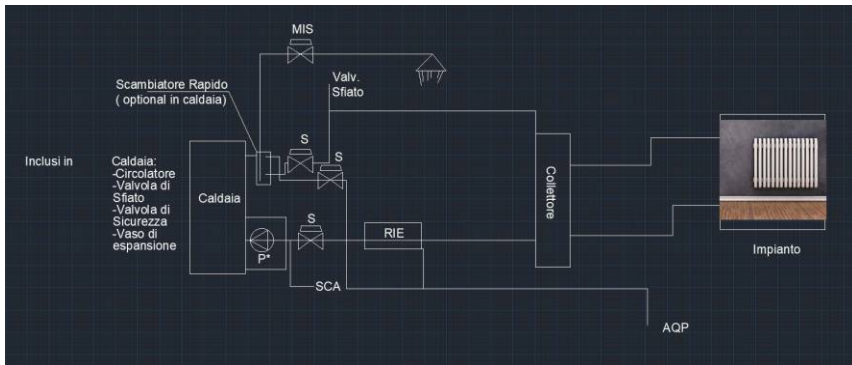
MIS

Scambiatore Rapido
( optional in caldaia)

Valv.
Sfiato

Inclusi in

Caldaia:
-Circolatore
-Valvola di Sfiato
-Valvola di Sicurezza
-Vaso di espansione

Caldaia

S

S

S

P*

RIE

Collettore

SCA

Impianto

AQP